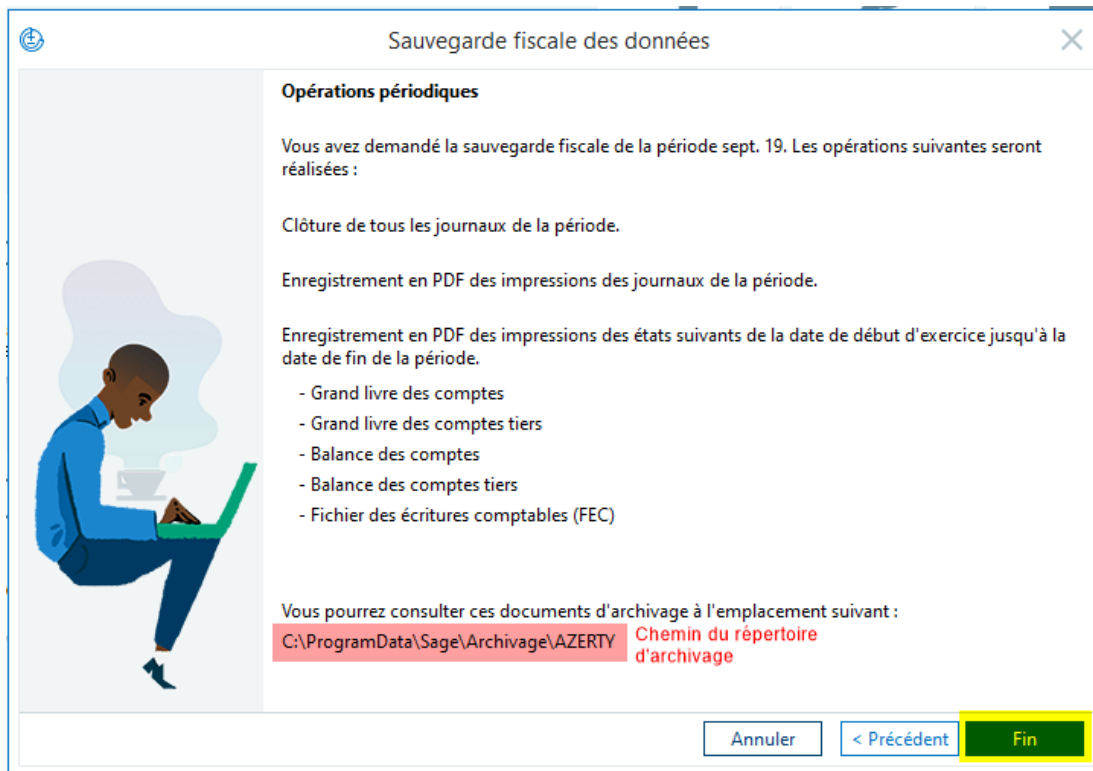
Sauvegarde fiscale des données

Opérations périodiques

Vous avez demandé la sauvegarde fiscale de la période sept. 19. Les opérations suivantes seront réalisées :

Clôture de tous les journaux de la période.

Enregistrement en PDF des impressions des journaux de la période.

Enregistrement en PDF des impressions des états suivants de la date de début d'exercice jusqu'à la date de fin de la période.

- Grand livre des comptes
- Grand livre des comptes tiers
- Balance des comptes
- Balance des comptes tiers
- Fichier des écritures comptables (FEC)

Vous pourrez consulter ces documents d'archivage à l'emplacement suivant :

C:\ProgramData\Sage\Archivage\AZERTY

Chemin du répertoire d'archivage

Annuler

< Précédent

Fin